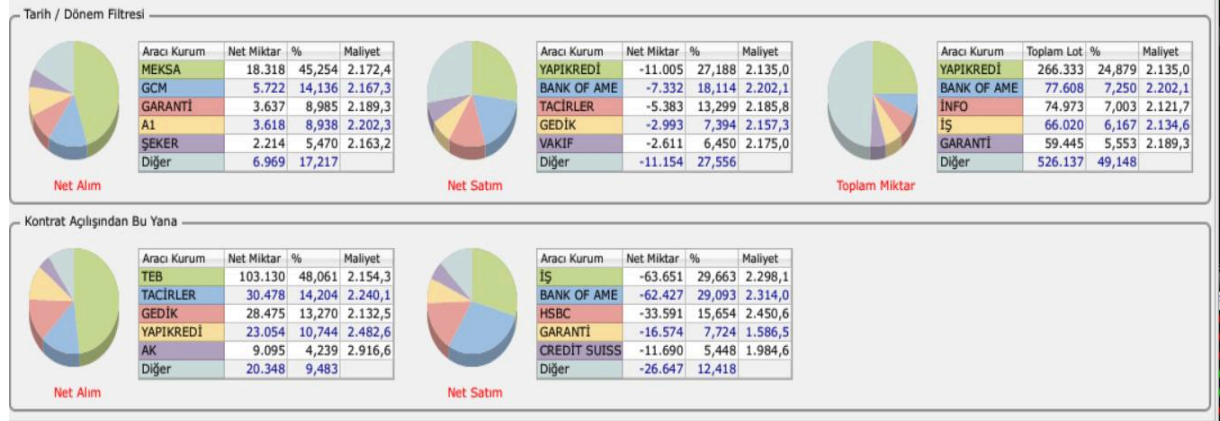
Tarih / Dönem Filtresi

| Aracı Kurum | Net Miktar | % | Maliyet |
|---|---|---|---|
| MEKSA | 18.318 | 45,254 | 2.172,4 |
| GCM | 5.722 | 14,136 | 2.167,3 |
| GARANTİ | 3.637 | 8,985 | 2.189,3 |
| A1 | 3.618 | 8,938 | 2.202,3 |
| ŞEKER | 2.214 | 5,470 | 2.163,2 |
| Diğer | 6.969 | 17,217 | |

Net Alım

| Aracı Kurum | Net Miktar | % | Maliyet |
|---|---|---|---|
| YAPIKREDİ | -11.005 | 27,188 | 2.135,0 |
| BANK OF AME | -7.332 | 18,114 | 2.202,1 |
| TACİRLER | -5.383 | 13,299 | 2.185,8 |
| GEDİK | -2.993 | 7,394 | 2.157,3 |
| VAKIF | -2.611 | 6,450 | 2.175,0 |
| Diğer | -11.154 | 27,556 | |

Net Satım

| Aracı Kurum | Toplam Lot | % | Maliyet |
|---|---|---|---|
| YAPIKREDİ | 266.333 | 24,879 | 2.135,0 |
| BANK OF AME | 77.608 | 7,250 | 2.202,1 |
| İNFO | 74.973 | 7,003 | 2.121,7 |
| İŞ | 66.020 | 6,167 | 2.134,6 |
| GARANTİ | 59.445 | 5,553 | 2.189,3 |
| Diğer | 526.137 | 49,148 | |

Toplam Miktar

Kontrat Açılışından Bu Yana

| Aracı Kurum | Net Miktar | % | Maliyet |
|---|---|---|---|
| TEB | 103.130 | 48,061 | 2.154,3 |
| TACİRLER | 30.478 | 14,204 | 2.240,1 |
| GEDİK | 28.475 | 13,270 | 2.132,5 |
| YAPIKREDİ | 23.054 | 10,744 | 2.482,6 |
| AK | 9.095 | 4,239 | 2.916,6 |
| Diğer | 20.348 | 9,483 | |

Net Alım

| Aracı Kurum | Net Miktar | % | Maliyet |
|---|---|---|---|
| İŞ | -63.651 | 29,663 | 2.298,1 |
| BANK OF AME | -62.427 | 29,093 | 2.314,0 |
| HSBC | -33.591 | 15,654 | 2.450,6 |
| GARANTİ | -16.574 | 7,724 | 1.586,5 |
| CREDIT SUISS | -11.690 | 5,448 | 1.984,6 |
| Diğer | -26.647 | 12,418 | |

Net Satım